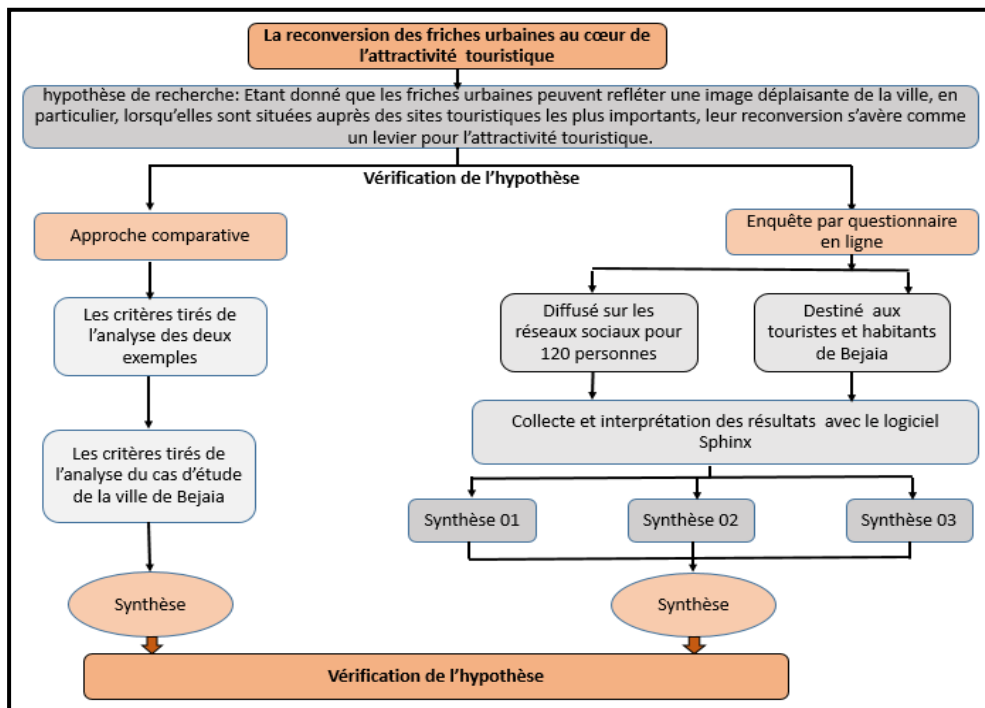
La reconversion des friches urbaines au cœur de l'attractivité touristique

hypothèse de recherche: Etant donné que les friches urbaines peuvent refléter une image déplaisante de la ville, en particulier, lorsqu'elles sont situées auprès des sites touristiques les plus importants, leur reconversion s'avère comme un levier pour l'attractivité touristique.

Vérification de l'hypothèse

Approche comparative

Les critères tirés de l'analyse des deux exemples

Les critères tirés de l'analyse du cas d'étude de la ville de Bejaia

Synthèse

Enquête par questionnaire en ligne

Diffusé sur les réseaux sociaux pour 120 personnes

Destiné aux touristes et habitants de Bejaia

Collecte et interprétation des résultats avec le logiciel Sphinx

Synthèse 01

Synthèse 02

Synthèse 03

Synthèse

Vérification de l'hypothèse